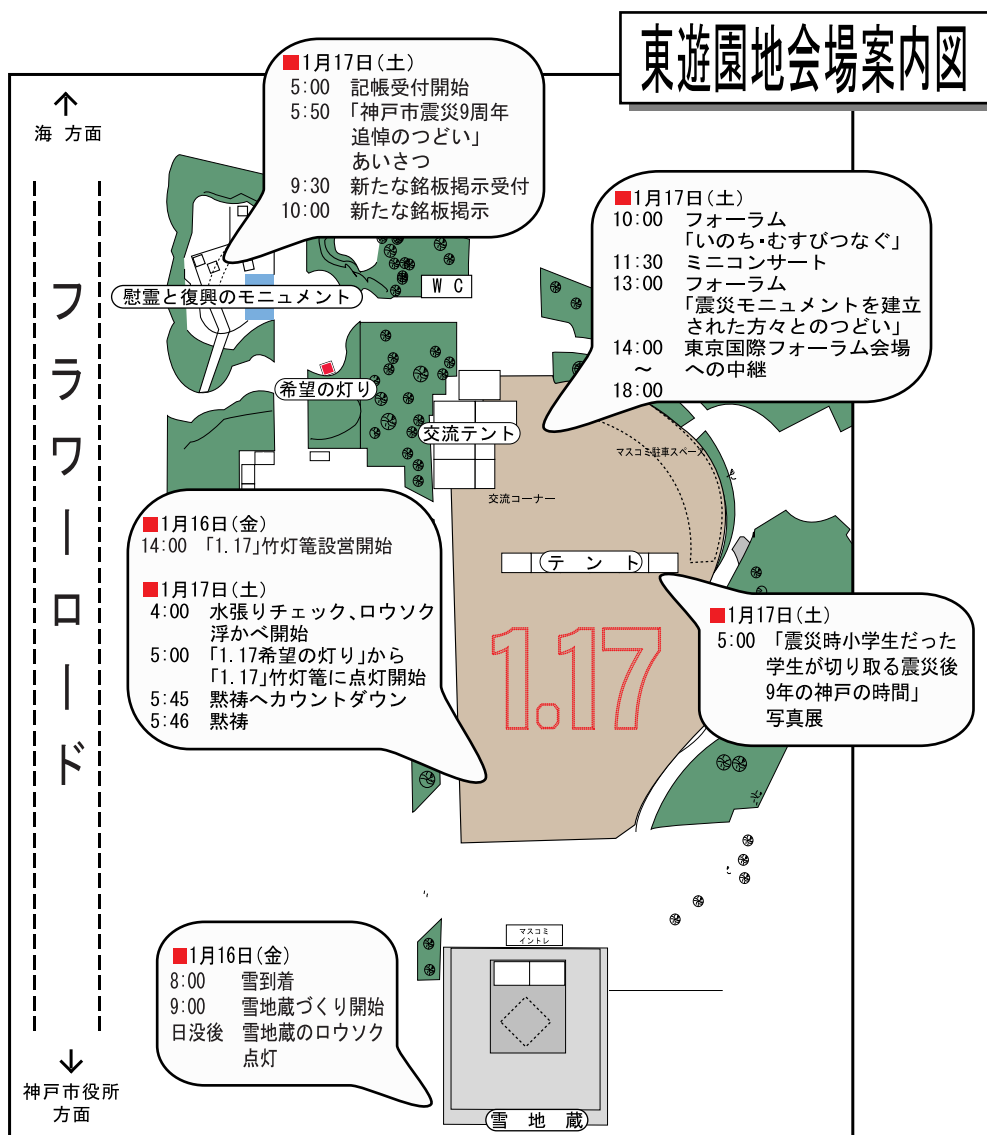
東遊園地会場案内図

↑
海 方面

■1月17日(土)
5:00 記帳受付開始
5:50 「神戸市震災9周年追悼のつどい」あいさつ
9:30 新たな銘板掲示受付
10:00 新たな銘板掲示

■1月17日(土)
10:00 フォーラム「いのち・むすびつなぐ」
11:30 ミニコンサート
13:00 フォーラム「震災モニュメントを建立された方々とのつどい」
14:00 ～ 18:00 東京国際フォーラム会場への中継

慰霊と復興のモニュメント
W C
希望の灯り
交流テント
マスコミ駐車スペース
交流コーナー
テ ン ト
1.17

フラワーロード

■1月16日(金)
14:00 「1.17」竹灯篭設営開始

■1月17日(土)
4:00 水張りチェック、ロウソク浮かべ開始
5:00 「1.17希望の灯り」から「1.17」竹灯篭に点灯開始
5:45 黙祷へカウントダウン
5:46 黙祷

■1月17日(土)
5:00 「震災時小学生だった学生が切り取る震災後9年の神戸の時間」写真展

マスコミ
イントレ

■1月16日(金)
8:00 雪到着
9:00 雪地蔵づくり開始
日没後 雪地蔵のロウソク点灯

雪 地 蔵

↓
神戸市役所
方面